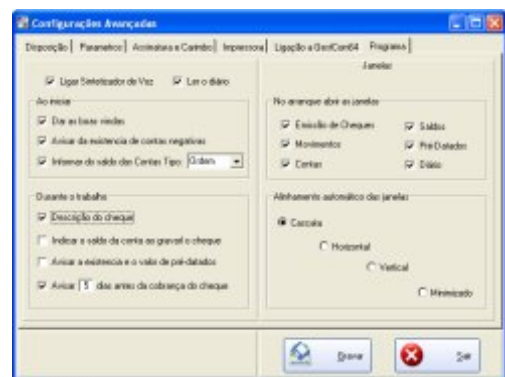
Configurações Avançadas

Disposição | Parametros | Assinatura e Carimbo | Impressora | Ligação a GestConta4 | Programa

Ligar Sintetizador de Voz
Ler o diário

Ao iniciar
Dar as boas vindas
Avisar da existencia de contas negativas
Informar do saldo das Contas Tipo: Ordem

Durante o trabalho
Descrição do cheque
Indicar o saldo da conta ao gravar o cheque
Avisar a existencia e o valor de pré-datados
Avisar 5 dias antes da cobrança do cheque

Janelas

No arranque abrir as janelas
Emissão de Cheques
Saldos
Movimentos
Pré-Datados
Contas
Diário

Alinhamento automático das janelas
Cascata
Horizontal
Vertical
Minimizado

Gravar
Sair